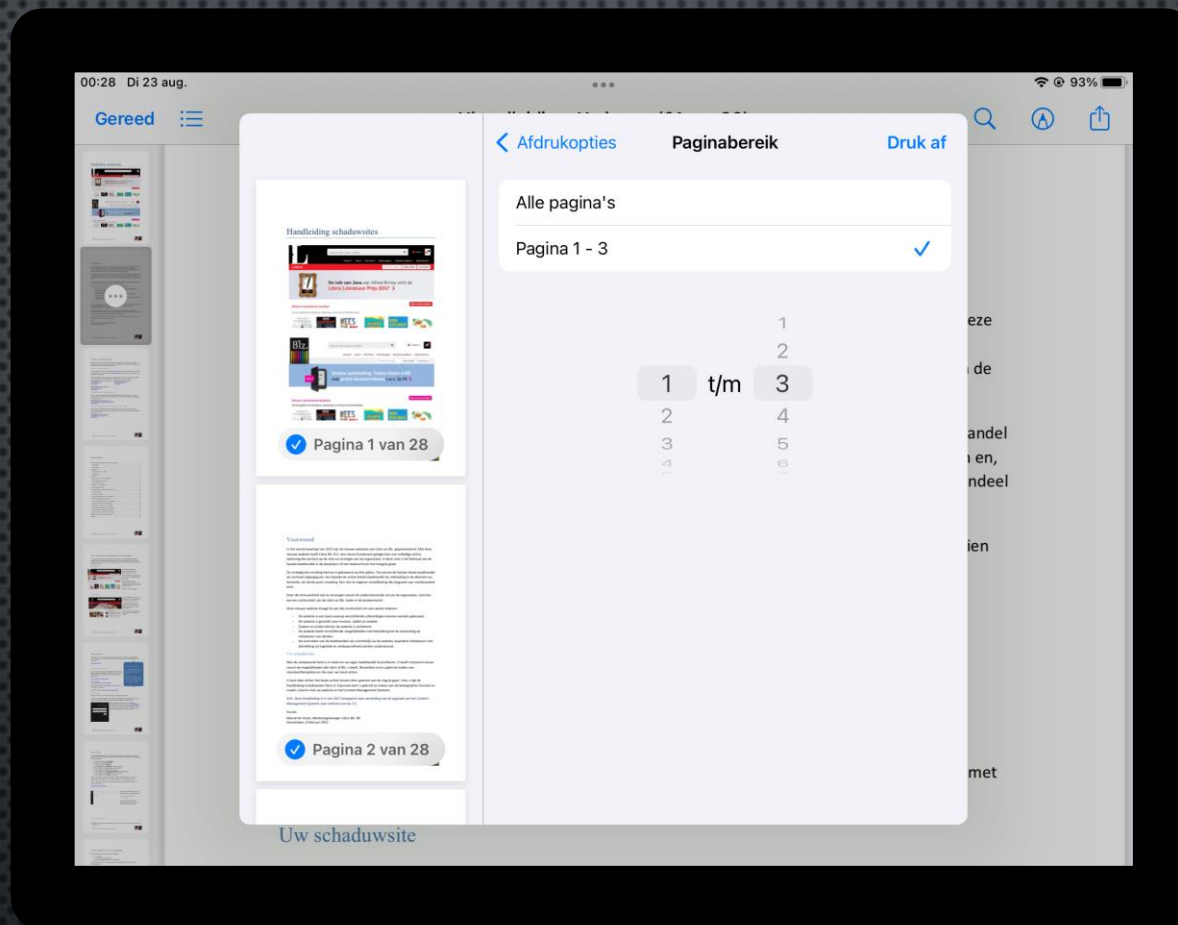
00:28 Di 23 aug.

93%

Gereed

Afdrukopties

Paginabereik

Druk af

Handleiding schaduwsites

Pagina 1 van 28

Vaarwoord

Pagina 2 van 28

Alle pagina's

Pagina 1 - 3

1
2
1 t/m 3
2 4
3 5
4 6

eze

de

andel

en,

ndeel

ien

met

Uw schaduwsite